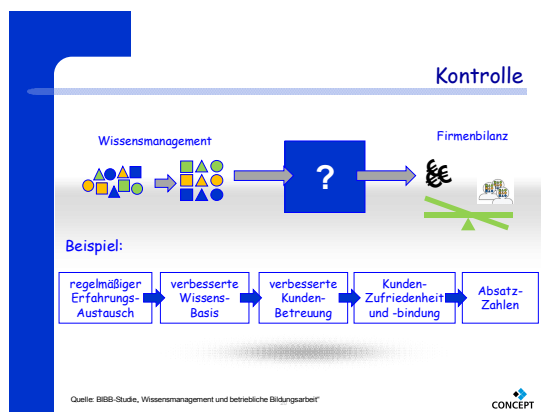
Kontrolle

Wissensmanagement

Firmenbilanz

?

Beispiel:

regelmäßiger Erfahrungs-Austausch

verbesserte Wissens-Basis

verbesserte Kunden-Betreuung

Kunden-Zufriedenheit und -bindung

Absatz-Zahlen

Quelle: BIBB-Studie, Wissensmanagement und betriebliche Bildungsarbeit"

CONCEPT